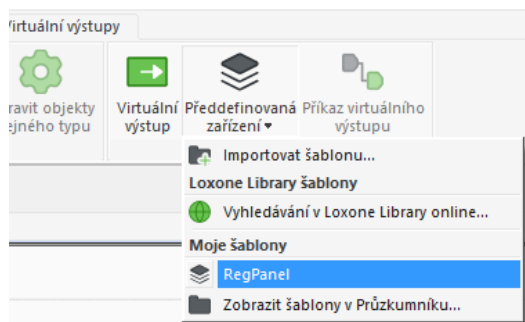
irtuální výstupy

ravit objekty ejného typu

Virtuální výstup

Předdefinovaná zařízení ▾

Příkaz virtuálního výstupu

Importovat šablonu...

Loxone Library šablony

Vyhledávání v Loxone Library online...

Moje šablony

RegPanel

Zobrazit šablony v Průzkumníku...